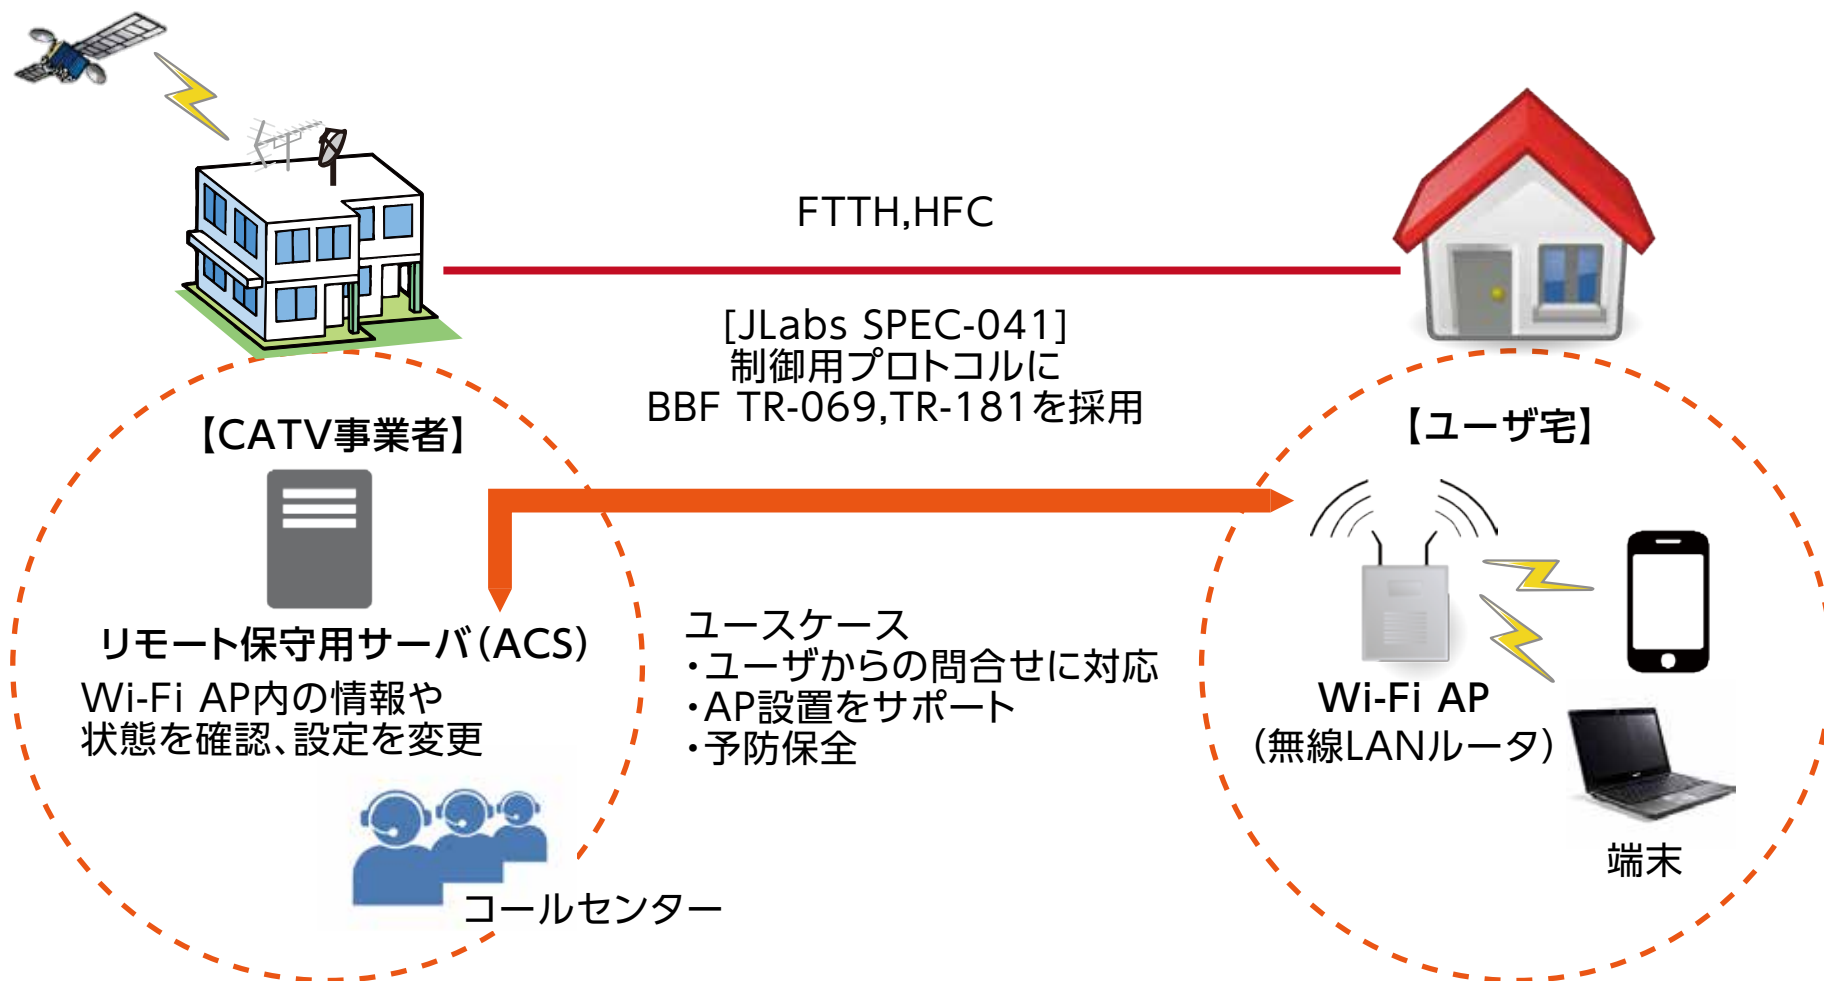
FTTH,HFC

[JLabs SPEC-041]
制御用プロトコルに
BBF TR-069,TR-181を採用

【CATV事業者】

【ユーザ宅】

リモート保守用サーバ(ACS)
Wi-Fi AP内の情報や
状態を確認、設定を変更

ユースケース
・ユーザからの問合せに対応
・AP設置をサポート
・予防保全

Wi-Fi AP
(無線LANルータ)

端末

コールセンター